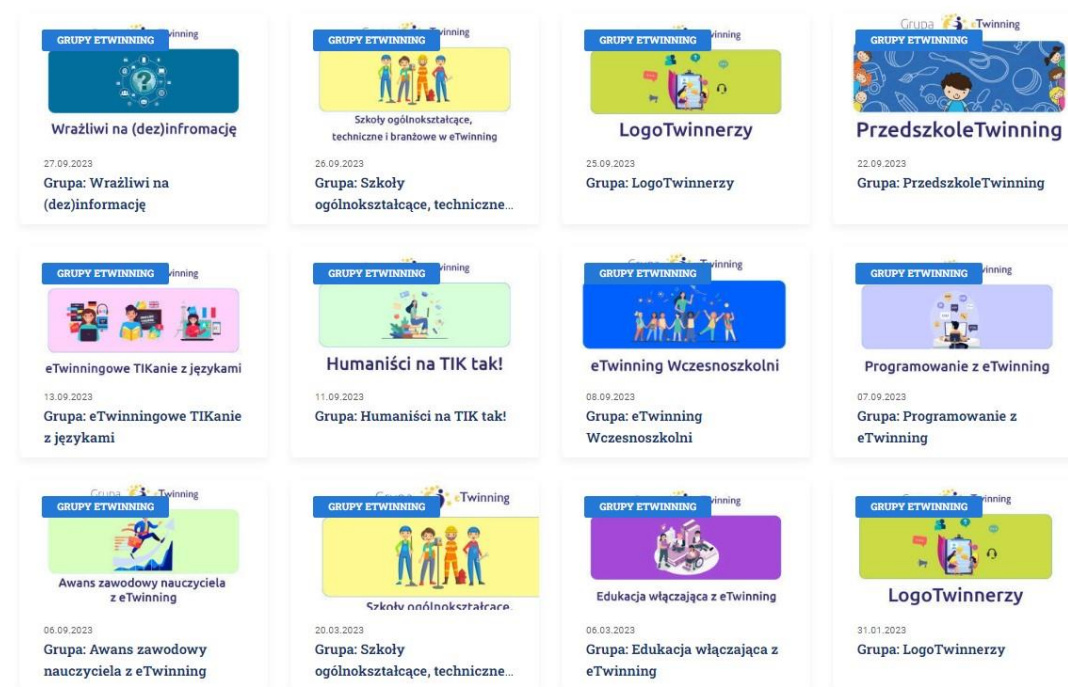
GRUPY ETWINNING
vinning
Wrażliwi na (dez)infromację
27.09.2023
Grupa: Wrażliwi na (dez)informację

GRUPY ETWINNING
vinning
Szkoły ogólnokształcące, techniczne i branżowe w eTwinning
26.09.2023
Grupa: Szkoły ogólnokształcące, techniczne...

GRUPY ETWINNING
vinning
LogoTwinnerzy
25.09.2023
Grupa: LogoTwinnerzy

Grupa eTwinning
GRUPY ETWINNING
PrzedszkoleTwinning
22.09.2023
Grupa: PrzedszkoleTwinning

GRUPY ETWINNING
vinning
eTwinningowe TIKanie z językami
13.09.2023
Grupa: eTwinningowe TIKanie z językami

GRUPY ETWINNING
vinning
Humaniści na TIK tak!
11.09.2023
Grupa: Humaniści na TIK tak!

GRUPY ETWINNING
Twinning
eTwinning Wczesnoszkolni
08.09.2023
Grupa: eTwinning Wczesnoszkolni

GRUPY ETWINNING
vinning
Programowanie z eTwinning
07.09.2023
Grupa: Programowanie z eTwinning

Grupa eTwinning
GRUPY ETWINNING
Awans zawodowy nauczyciela z eTwinning
06.09.2023
Grupa: Awans zawodowy nauczyciela z eTwinning

GRUPY ETWINNING
eTwinning
Szkoły ogólnokształcące.
20.03.2023
Grupa: Szkoły ogólnokształcące, techniczne...

GRUPY ETWINNING
vinning
Edukacja włączająca z eTwinning
06.03.2023
Grupa: Edukacja włączająca z eTwinning

GRUPY ETWINNING
vinning
LogoTwinnerzy
31.01.2023
Grupa: LogoTwinnerzy